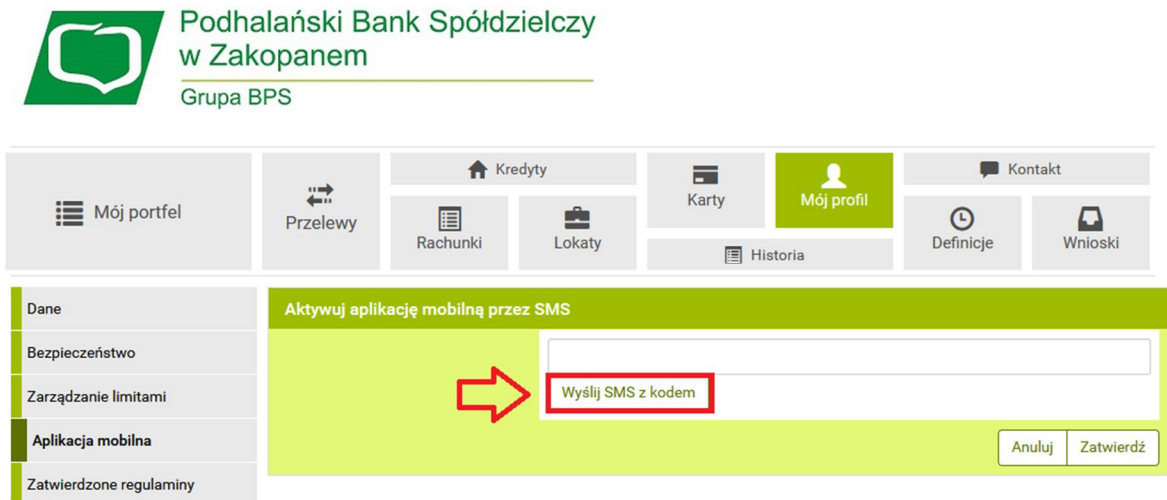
Podhalański Bank Spółdzielczy w Zakopanem
Grupa BPS

Mój portfel
Przelewy
Kredyty
Rachunki
Lokaty
Karty
Mój profil
Historia
Kontakt
Definicje
Wnioski

Dane
Bezpieczeństwo
Zarządzanie limitami
Aplikacja mobilna
Zatwierdzone regulaminy

Aktywuj aplikację mobilną przez SMS

Wyślij SMS z kodem

Anuluj
Zatwierdź